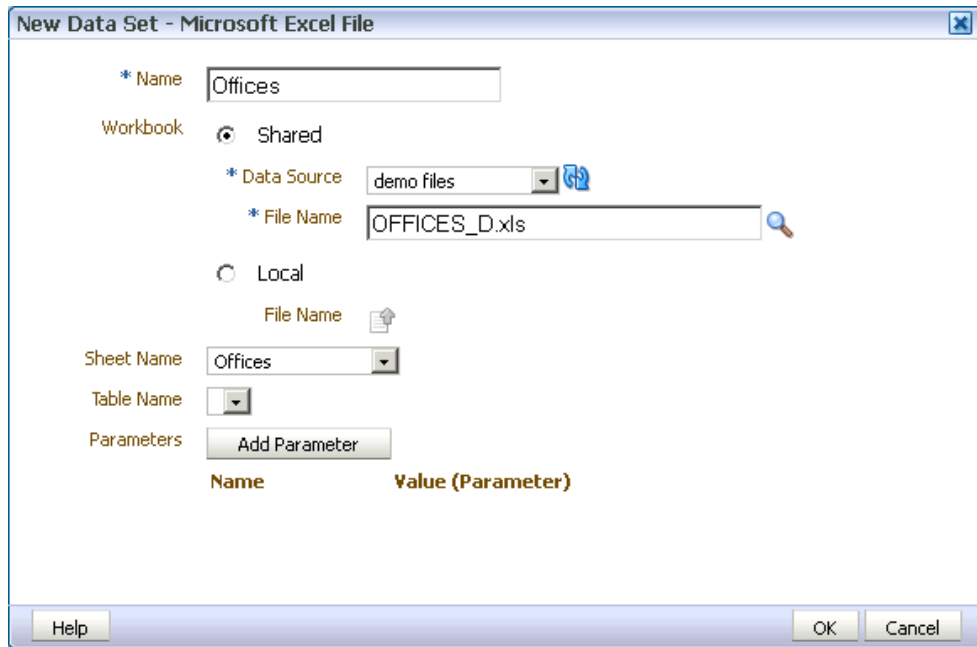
New Data Set - Microsoft Excel File

* Name Offices

Workbook Shared

* Data Source demo files

* File Name OFFICES_D.xls

Local

File Name

Sheet Name Offices

Table Name

Parameters Add Parameter

Name Value (Parameter)

Help

OK Cancel